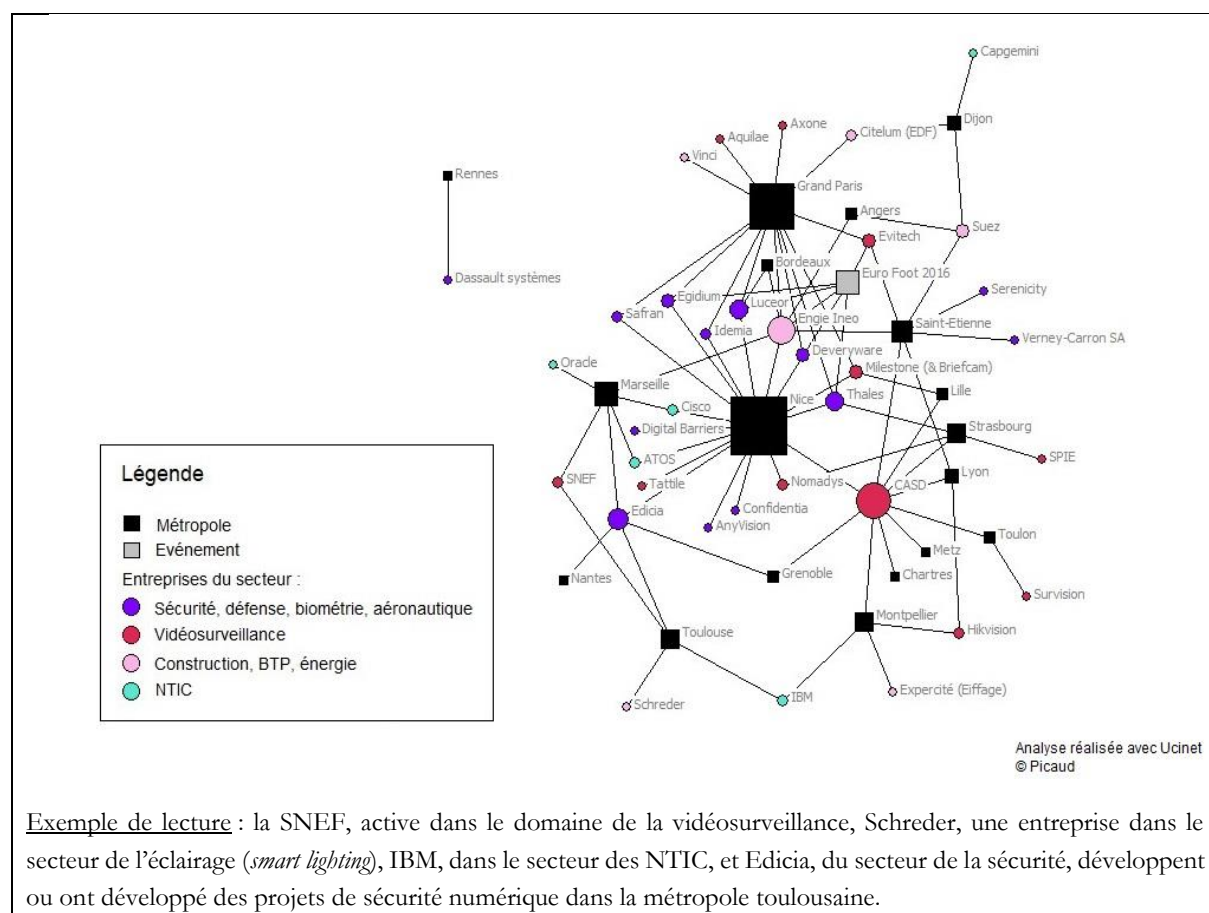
Capgemini
Dijon
Axone
Citelum (EDF)
Aquilae
Vinci
Rennes
Grand Paris
Angers
Suez
Evitech
Bordeaux
Euro Foot 2016
Dassault systèmes
Serenicity
Safran
Egidium
Luceor
Engie Ineo
Saint-Etienne
Idemia
Verney-Carron SA
Deveryware
Oracle
Milestone (& Briefcam)
Marseille
Lille
Cisco
Nice
Thales
Digital Barriers
Strasbourg
ATOS
SPIE
SNEF
Tattile
Nomadys
CASD
Lyon
Confidentia
Edicia
AnyVision
Toulon
Metz
Nantes
Grenoble
Chartres
Survision
Montpellier
Toulouse
Hikvision
IBM
Expercité (Eiffage)
Schreder

Légende
Métropole
Evénement
Entreprises du secteur :
Sécurité, défense, biométrie, aéronautique
Vidéosurveillance
Construction, BTP, énergie
NTIC

Analyse réalisée avec Ucinet
© Picaud

Exemple de lecture : la SNEF, active dans le domaine de la vidéosurveillance, Schreder, une entreprise dans le secteur de l'éclairage (*smart lighting*), IBM, dans le secteur des NTIC, et Edicia, du secteur de la sécurité, développent ou ont développé des projets de sécurité numérique dans la métropole toulousaine.